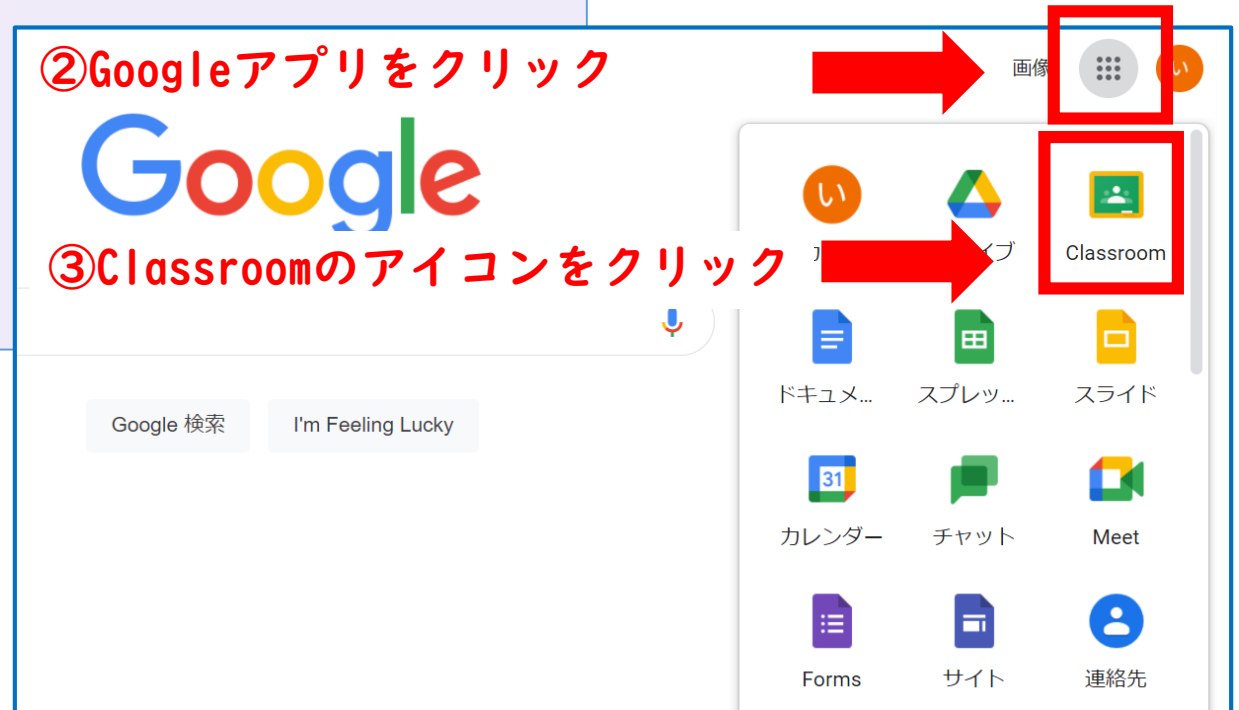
②Googleアプリをクリック

画像

い

Google

い

Classroom

③Classroomのアイコンをクリック

ア

イブ

ドキュメ...

スプレッ...

スライド

Google 検索

I'm Feeling Lucky

31

カレンダー

チャット

Meet

Forms

サイト

連絡先